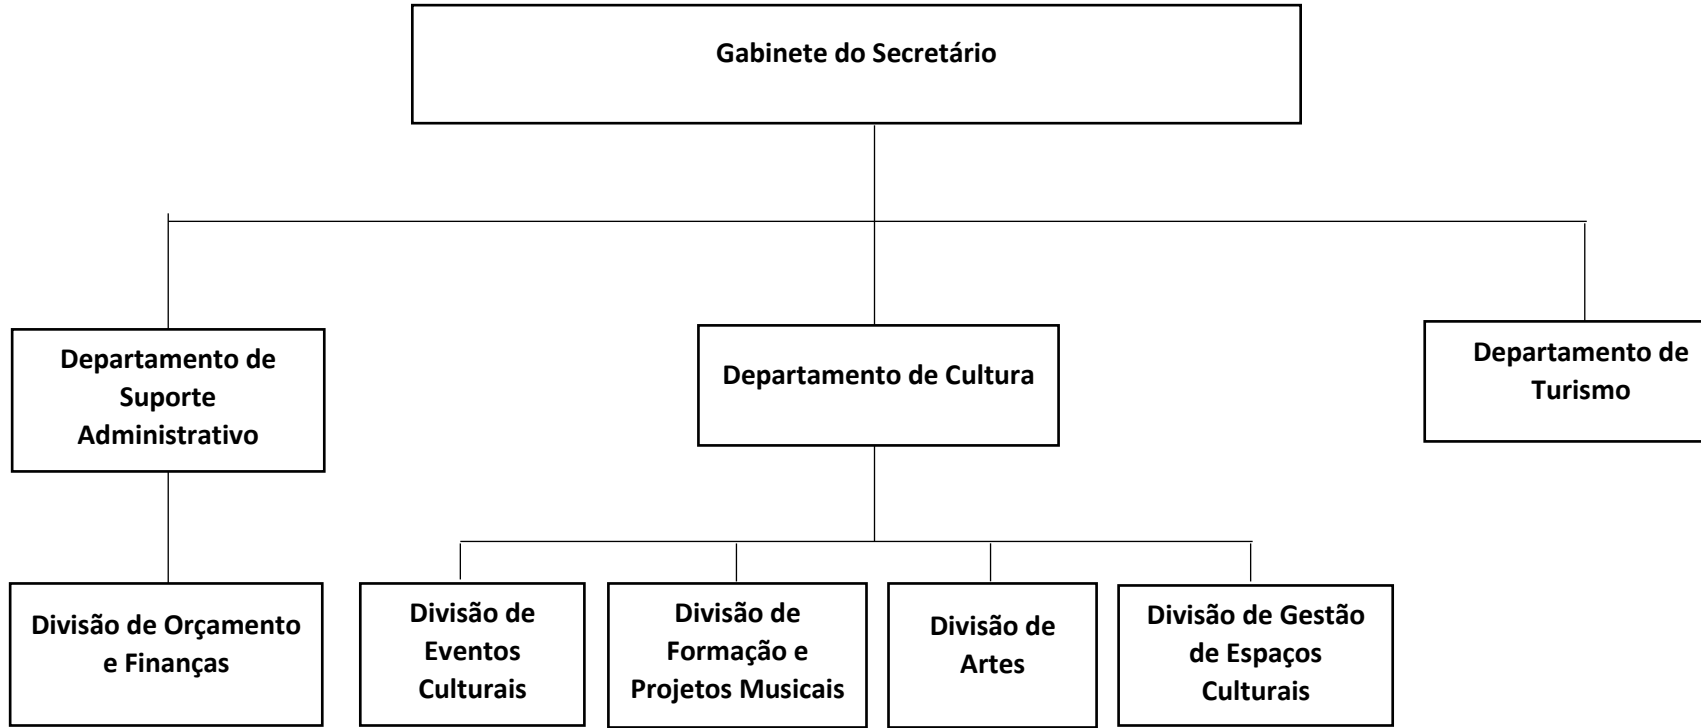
Gabinete do Secretário

Departamento de Suporte Administrativo

Departamento de Cultura

Departamento de Turismo

Divisão de Orçamento e Finanças

Divisão de Eventos Culturais

Divisão de Formação e Projetos Musicais

Divisão de Artes

Divisão de Gestão de Espaços Culturais